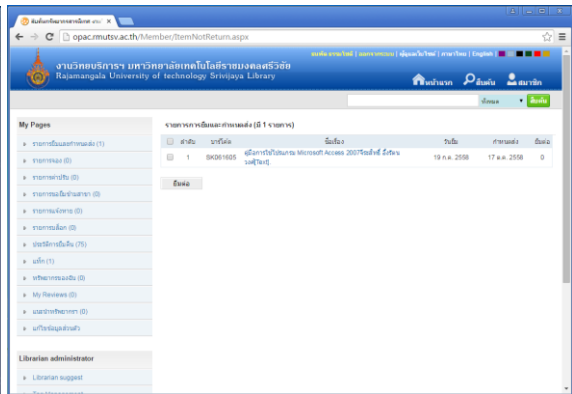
สืบค้นทรัพยากรสารสนเทศ งาน ×

opac.rmutsv.ac.th/Member/ItemNotReturn.aspx

สมาชิก งานวิทย์ | ออกจากระบบ | คู่มือการใช้งาน | ภาษาไทย | English

งานวิทยบริการฯ มหาวิทยาลัยเทคโนโลยีราชมงคลศรีวิชัย
Rajamangala University of technology Srivijaya Library

หน้าแรก สืบค้น สมาชิก

ทั้งหมด สืบค้น

My Pages

รายการยืมและกำหนดส่ง (1)
รายการจอง (0)
รายการค่าปรับ (0)
รายการขอยืมข้ามสาขา (0)
รายการแนะนำ (0)
รายการบล็อก (0)
ประวัติการยืมคืน (75)
แท็ก (1)
ทรัพยากรแนะนำ (0)
My Reviews (0)
แนะนำทรัพยากร (0)
แก้ไขข้อมูลส่วนตัว

Librarian administrator

Librarian suggest

รายการการยืมและกำหนดส่ง (มี 1 รายการ)

| | ลำดับ | บาร์โค้ด | ชื่อเรื่อง | วันยืม | กำหนดส่ง | ยืมต่อ |
|---|---|---|---|---|---|---|
| | 1 | SK061605 | คู่มือการใช้โปรแกรม Microsoft Access 2007 ฉบับสมบูรณ์ [ไอที] | 19 ก.ค. 2558 | 17 ส.ค. 2558 | 0 |

ยืมต่อ